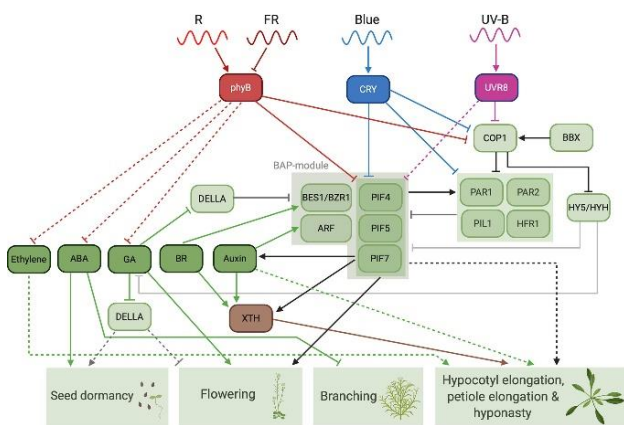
R
FR
Blue
UV-B
phyB
CRY
UVR8
COP1
BBX
BAP-module
DELLA
BES1/BZR1
PIF4
PAR1
PAR2
ARF
PIF5
PIL1
HFR1
HY5/HYH
PIF7
Ethylene
ABA
GA
BR
Auxin
DELLA
XTH
Seed dormancy
Flowering
Branching
Hypocotyl elongation, petiole elongation & hyponasty